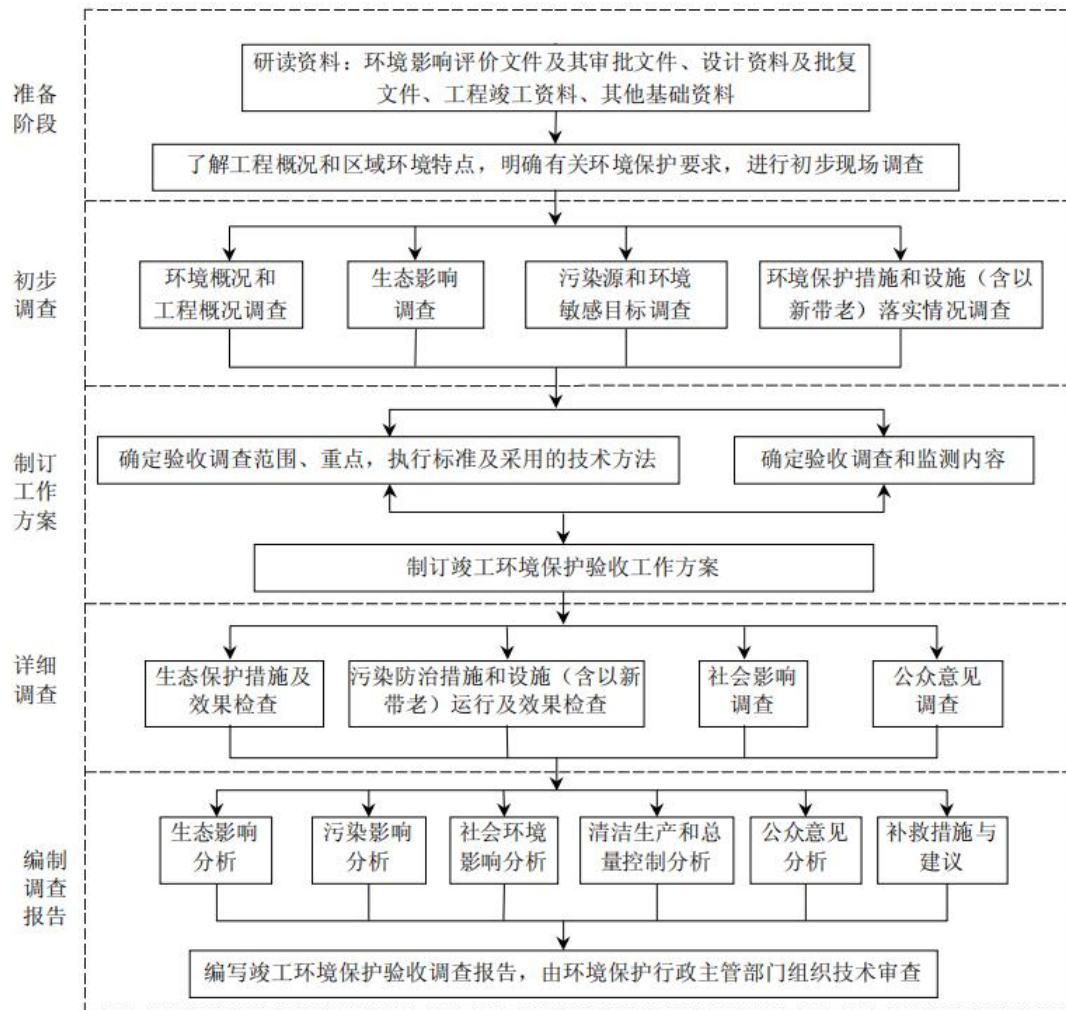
准备阶段

研读资料：环境影响评价文件及其审批文件、设计资料及批复文件、工程竣工资料、其他基础资料

了解工程概况和区域环境特点，明确有关环境保护要求，进行初步现场调查

初步调查

环境概况和工程概况调查

生态影响调查

污染源和环境敏感目标调查

环境保护措施和设施（含以新带老）落实情况调查

制订工作方案

确定验收调查范围、重点，执行标准及采用的技术方法

确定验收调查和监测内容

制订竣工环境保护验收工作方案

详细调查

生态保护措施及效果检查

污染防治措施和设施（含以新带老）运行及效果检查

社会影响调查

公众意见调查

编制调查报告

生态影响分析

污染影响分析

社会环境影响分析

清洁生产和总量控制分析

公众意见分析

补救措施与建议

编写竣工环境保护验收调查报告，由环境保护行政主管部门组织技术审查